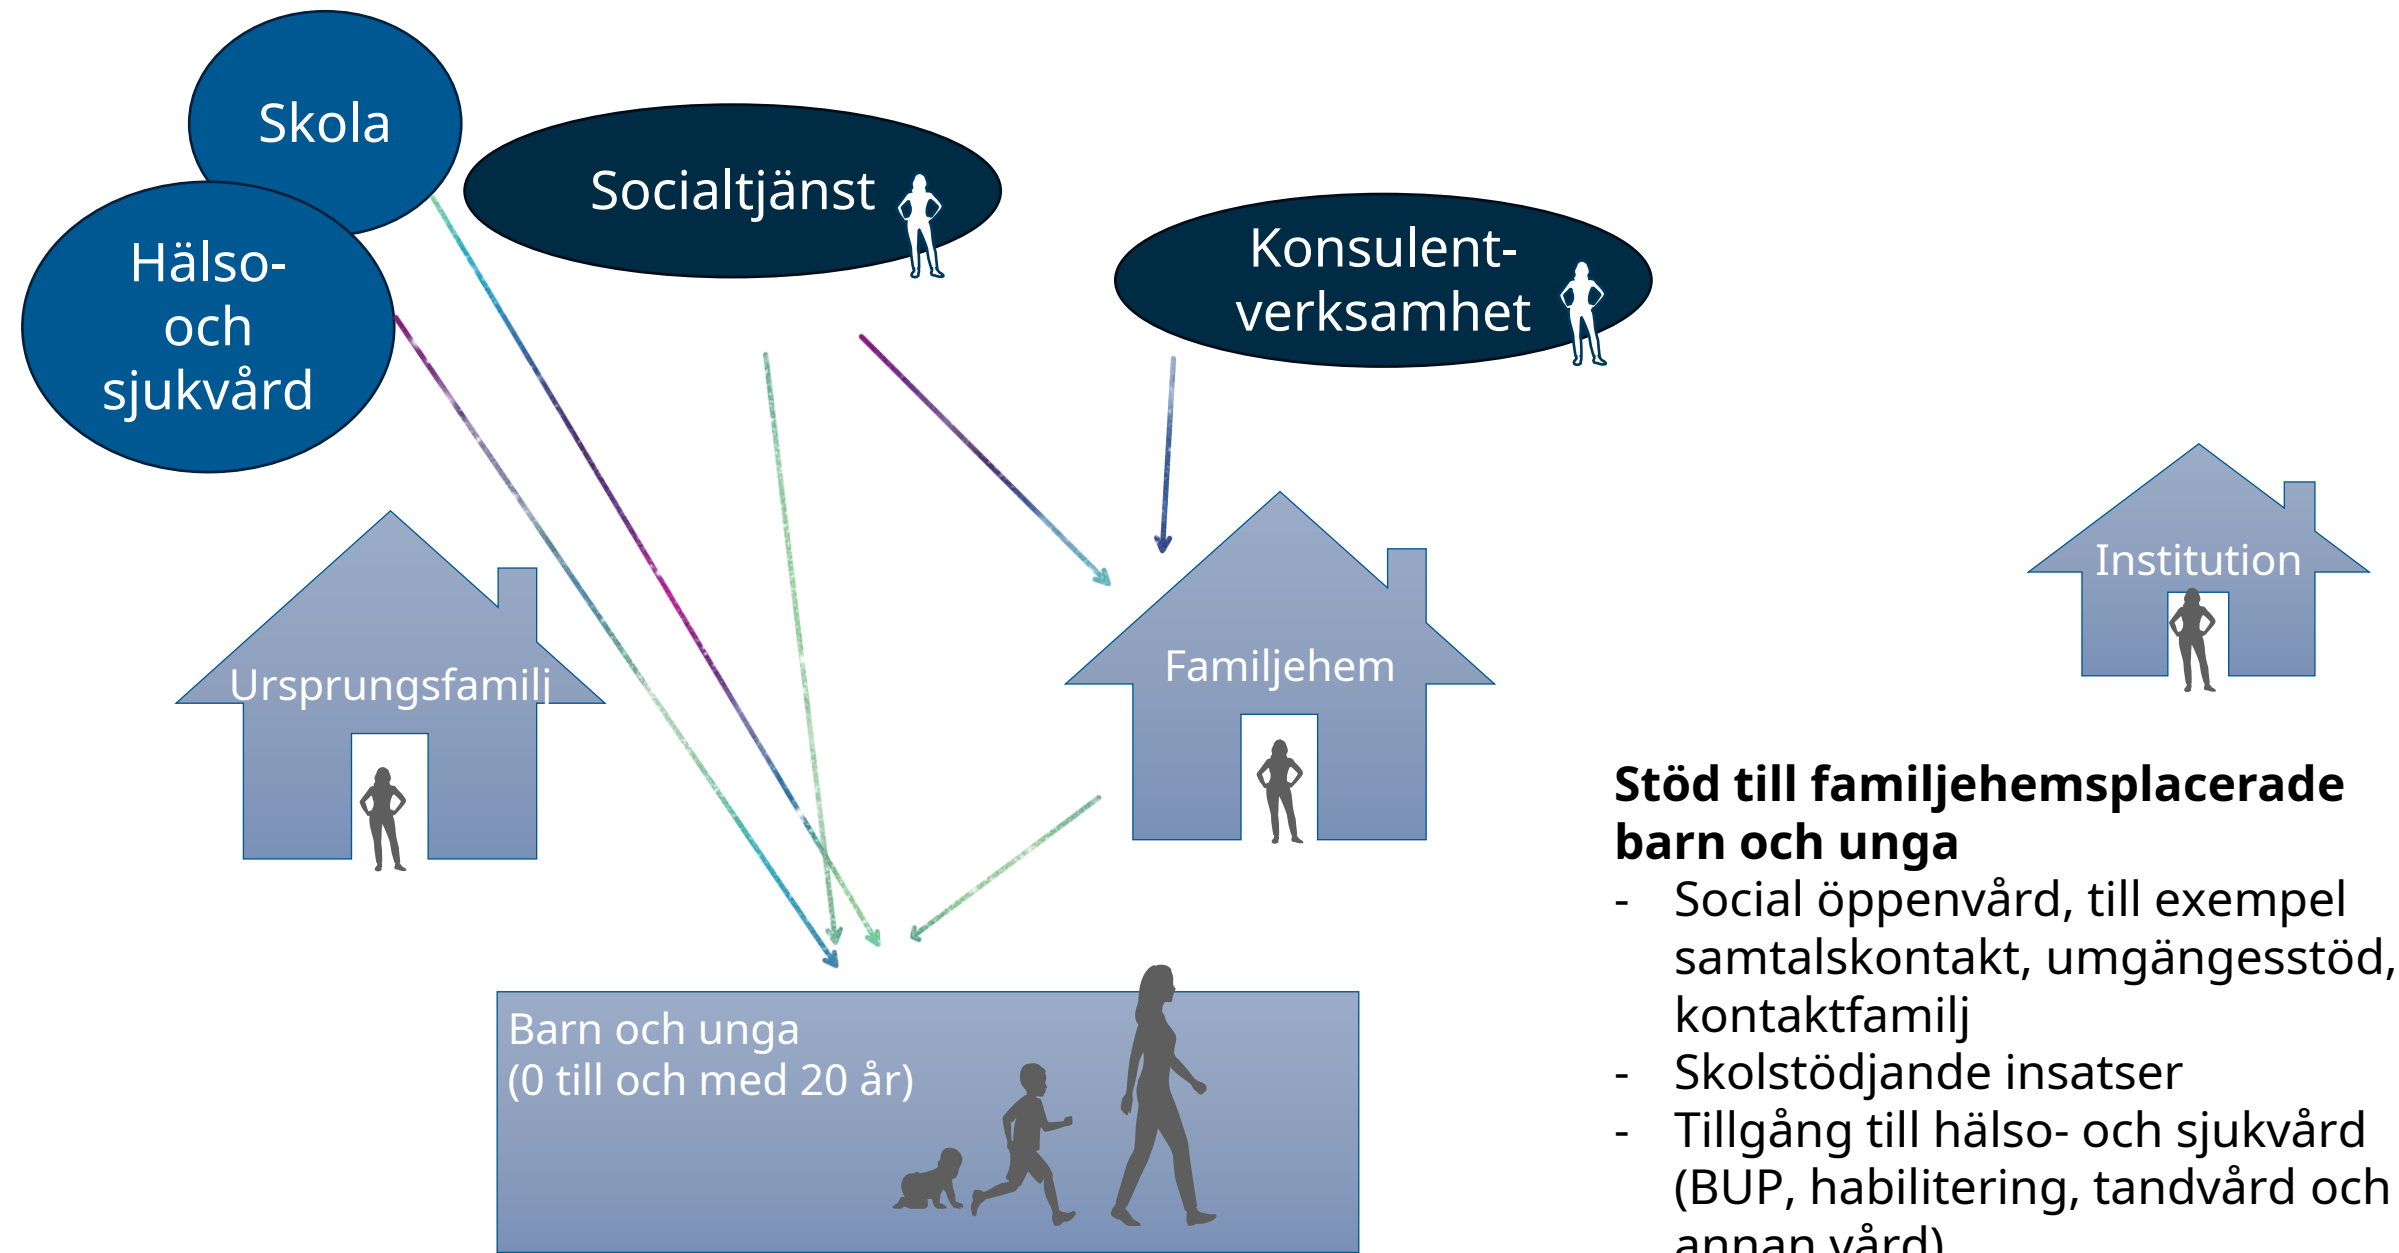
Skola

Hälso- och sjukvård

Socialtjänst

Konsulent-verksamhet

Ursprungsfamilj

Familjehem

Institution

Barn och unga
(0 till och med 20 år)

**Stöd till familjehemsplacerade barn och unga**
- Social öppenvård, till exempel samtalskontakt, umgängesstöd, kontaktfamilj
- Skolstödjande insatser
- Tillgång till hälso- och sjukvård (BUP, habilitering, tandvård och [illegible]